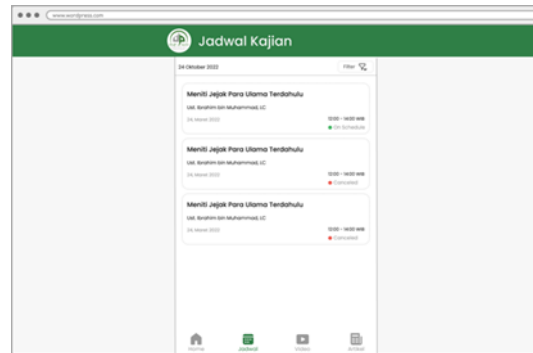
www.wordpress.com

Jadwal Kajian

24 Oktober 2022

Filter

Meniti Jejak Para Ulama Terdahulu

Ust. Ibrahim bin Muhammad, LC

24 Maret 2022

10:00 - 14:00 WIB

On Schedule

Meniti Jejak Para Ulama Terdahulu

Ust. Ibrahim bin Muhammad, LC

24 Maret 2022

10:00 - 14:00 WIB

Canceled

Meniti Jejak Para Ulama Terdahulu

Ust. Ibrahim bin Muhammad, LC

24 Maret 2022

10:00 - 14:00 WIB

Canceled

Home

Jadwal

Video

Artikel